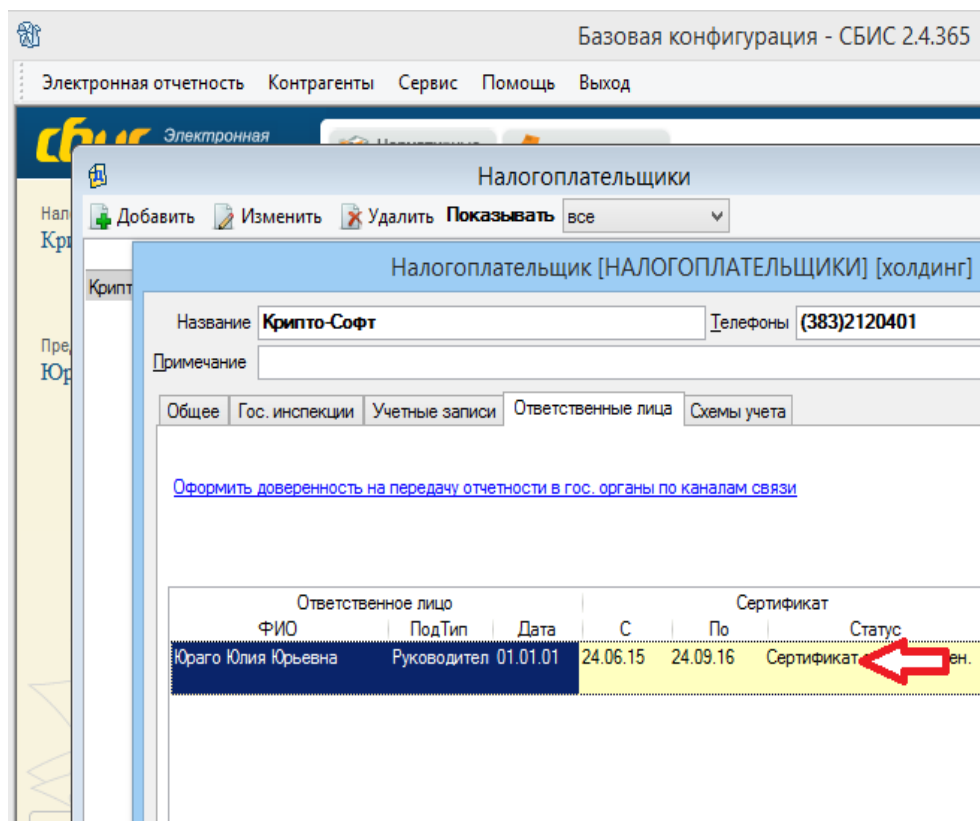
Базовая конфигурация - СБИС 2.4.365

Электронная отчетность Контрагенты Сервис Помощь Выход

СБИС Электронная

Нал
Кри

Пре
Юр

Налогоплательщики

Добавить Изменить Удалить Показывать все

Крипт

Налогоплательщик [НАЛОГОПЛАТЕЛЬЩИКИ] [холдинг]

Название Крипто-Софт Телефоны (383)2120401

Примечание

Общее Гос. инспекции Учетные записи Ответственные лица Схемы учета

Оформить доверенность на передачу отчетности в гос. органы по каналам связи

| Ответственное лицо | | | Сертификат | | |
|---|---|---|---|---|---|
| ФИО | ПодТип | Дата | С | По | Статус |
| Юраго Юлия Юрьевна | Руководител | 01.01.01 | 24.06.15 | 24.09.16 | Сертификат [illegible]ен. |